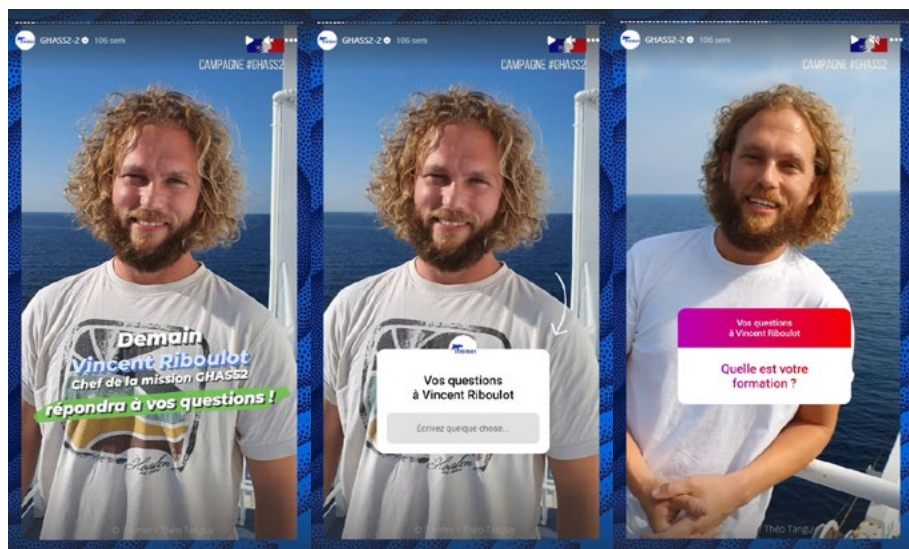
GHASS2-2 106 sem

CAMPAGNE #GHASS2

Demain
Vincent Riboulot
Chef de la mission GHASS2
répondra à vos questions !

© Ifremer / Théo Tanguy

GHASS2-2 106 sem

CAMPAGNE #GHASS2

Ifremer

Vos questions à Vincent Riboulot

Écrivez quelque chose...

© Ifremer / Théo Tanguy

GHASS2-2 106 sem

CAMPAGNE #GHASS2

Vos questions à Vincent Riboulot

Quelle est votre formation ?

© Théo Tanguy